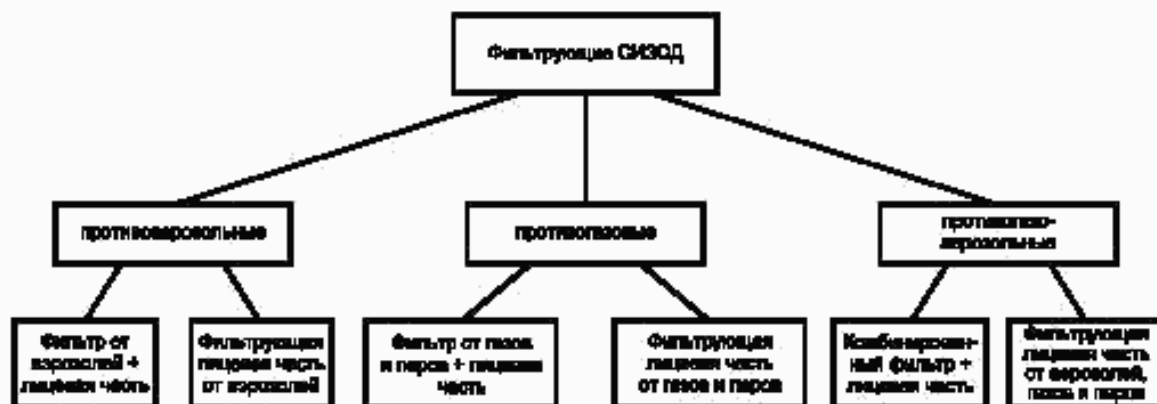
Фильтрующие СИЗОД

противоаэрозольные

противогазовые

противогазо-аэрозольные

Фильтр от аэрозолей + лицевая часть

Фильтрующая лицевая часть от аэрозолей

Фильтр от газов и паров + лицевая часть

Фильтрующая лицевая часть от газов и паров

Комбинирован-ный фильтр + лицевая часть

Фильтрующая лицевая часть от аэрозолей, газов и паров